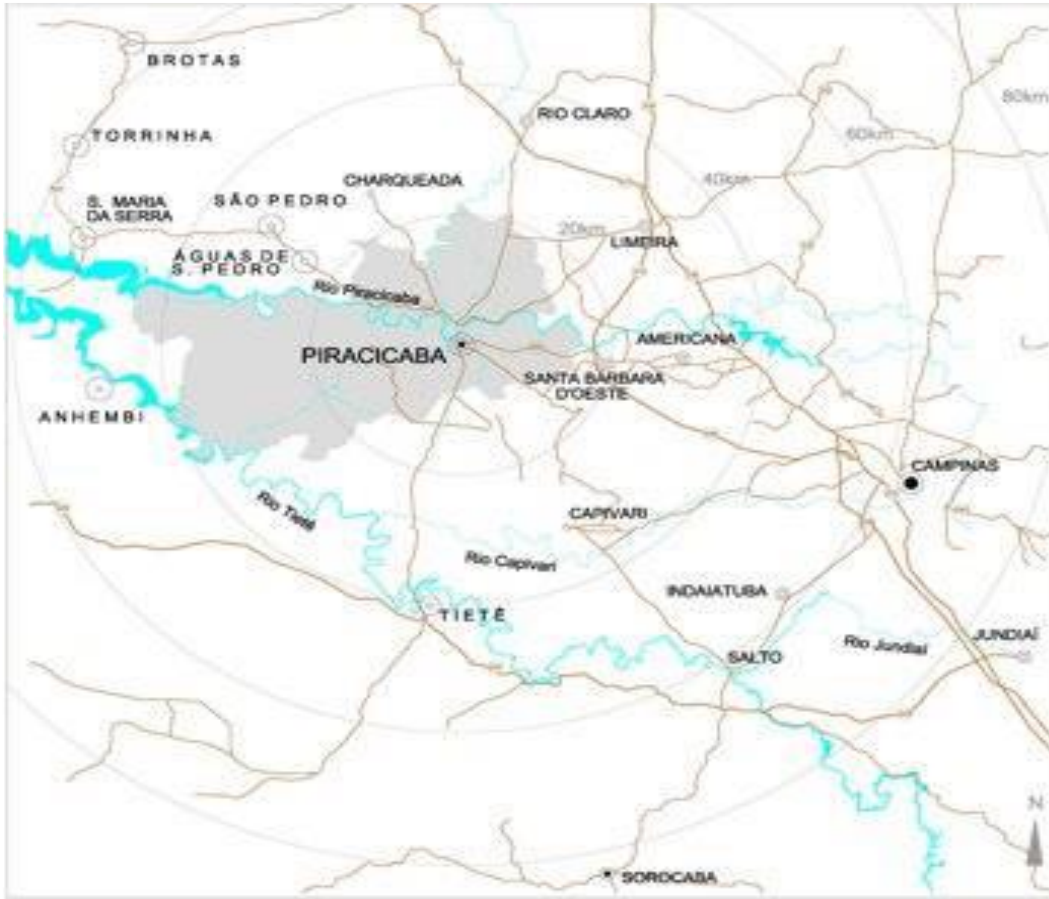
BROTAS

TORRINHA

RIO CLARO

80km

60km

40km

CHARQUEADA

S. MARIA DA SERRA

SÃO PEDRO

20km

LIMEIRA

ÁGUAS DE S. PEDRO

Rio Piracicaba

AMERICANA

PIRACICABA

SANTA BÁRBARA D'OESTE

ANHEMBI

CAMPINAS

Rio Tietê

CAPIVARI

Rio Capivari

INDAIATUBA

TIETÊ

SALTO

Rio Jundiaí

JUNDIAÍ

N

SOROCABA